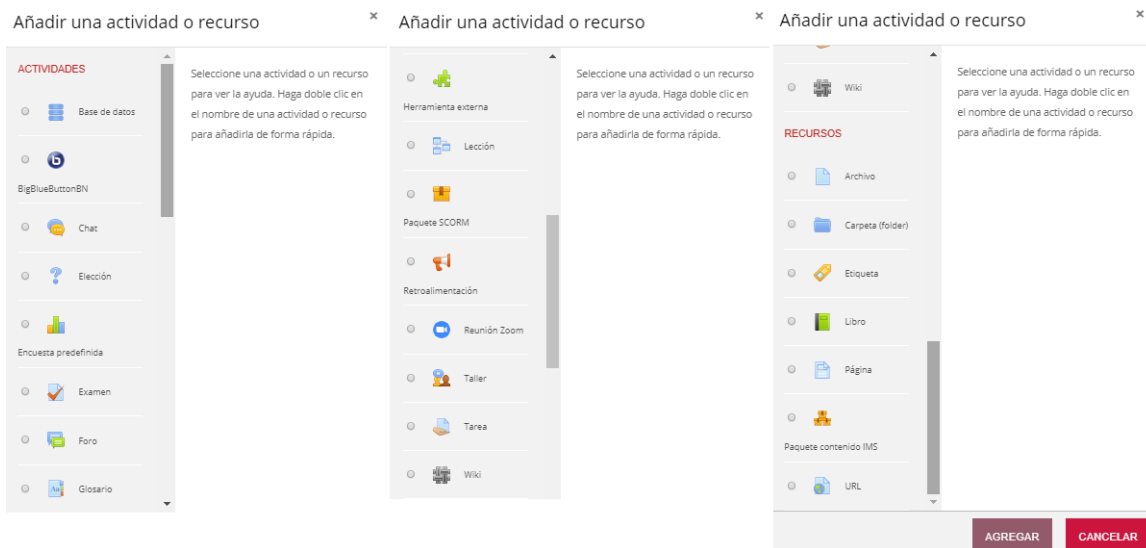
Añadir una actividad o recurso ×

ACTIVIDADES

Base de datos

BigBlueButtonBN

Chat

Elección

Encuesta predefinida

Examen

Foro

Glosario

Seleccione una actividad o un recurso para ver la ayuda. Haga doble clic en el nombre de una actividad o recurso para añadirla de forma rápida.

Añadir una actividad o recurso ×

Herramienta externa

Lección

Paquete SCORM

Retroalimentación

Reunión Zoom

Taller

Tarea

Wiki

Seleccione una actividad o un recurso para ver la ayuda. Haga doble clic en el nombre de una actividad o recurso para añadirla de forma rápida.

Añadir una actividad o recurso ×

Wiki

RECURSOS

Archivo

Carpeta (folder)

Etiqueta

Libro

Página

Paquete contenido IMS

URL

Seleccione una actividad o un recurso para ver la ayuda. Haga doble clic en el nombre de una actividad o recurso para añadirla de forma rápida.

AGREGAR CANCELAR